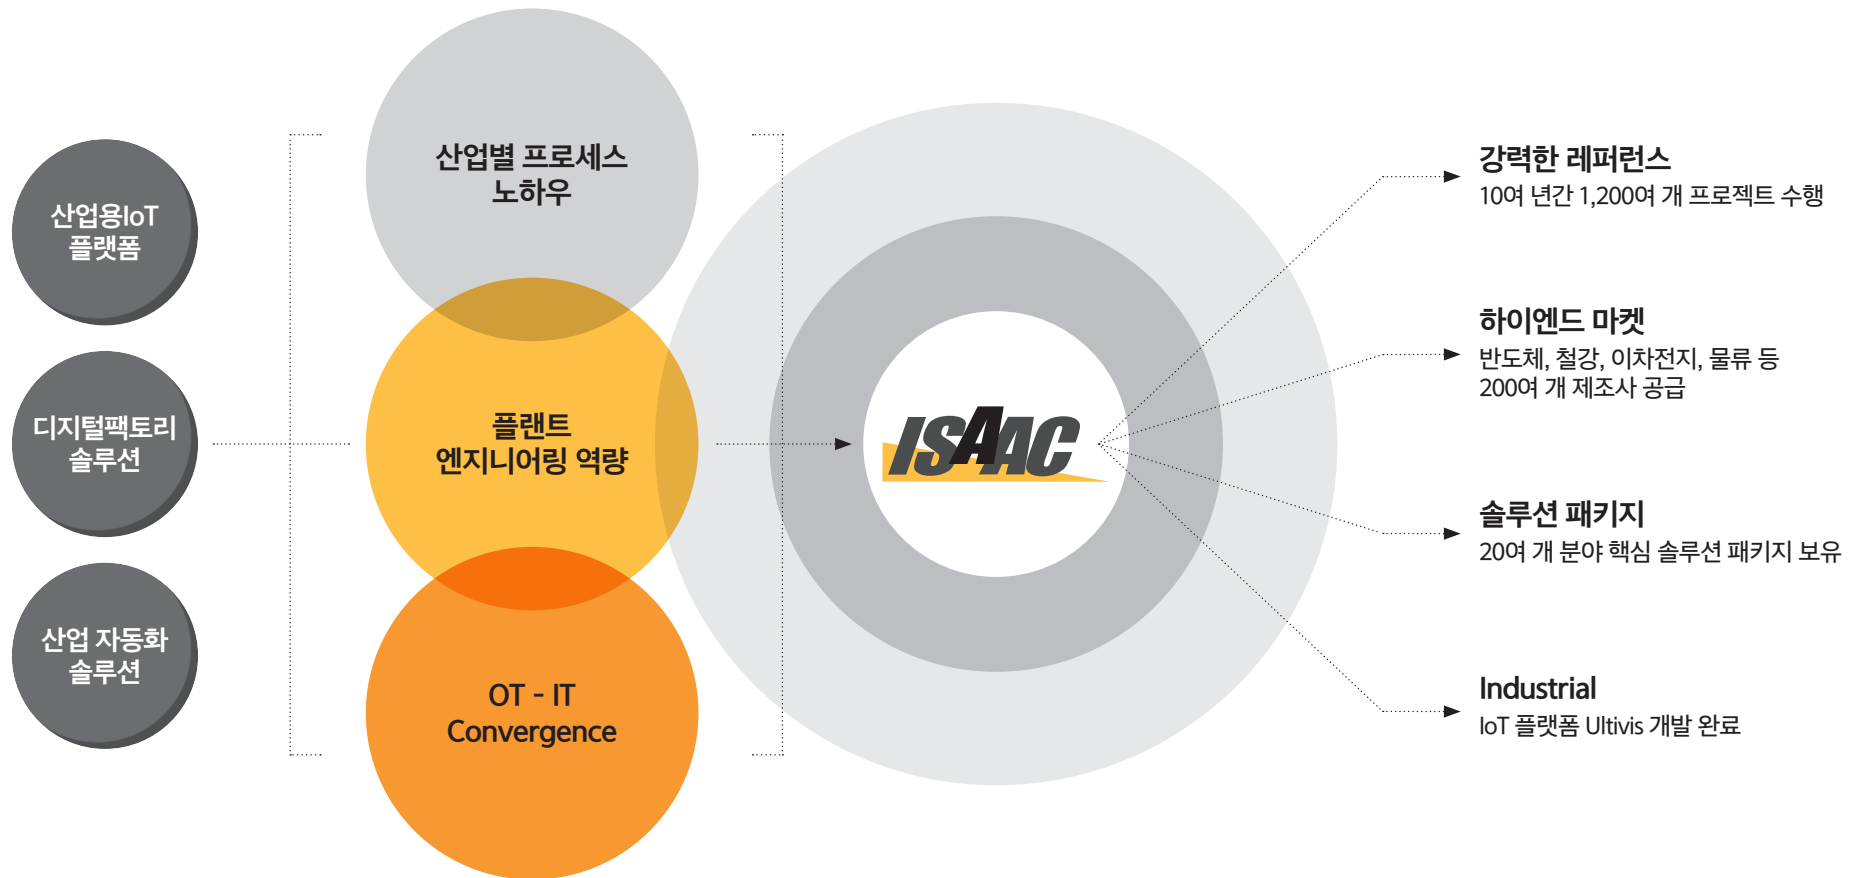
산업용IoT 플랫폼

디지털팩토리 솔루션

산업 자동화 솔루션

산업별 프로세스 노하우

플랜트 엔지니어링 역량

OT - IT Convergence

ISAAC

강력한 레퍼런스
10여 년간 1,200여 개 프로젝트 수행

하이엔드 마켓
반도체, 철강, 이차전지, 물류 등
200여 개 제조사 공급

솔루션 패키지
20여 개 분야 핵심 솔루션 패키지 보유

Industrial
IoT 플랫폼 Ultivis 개발 완료